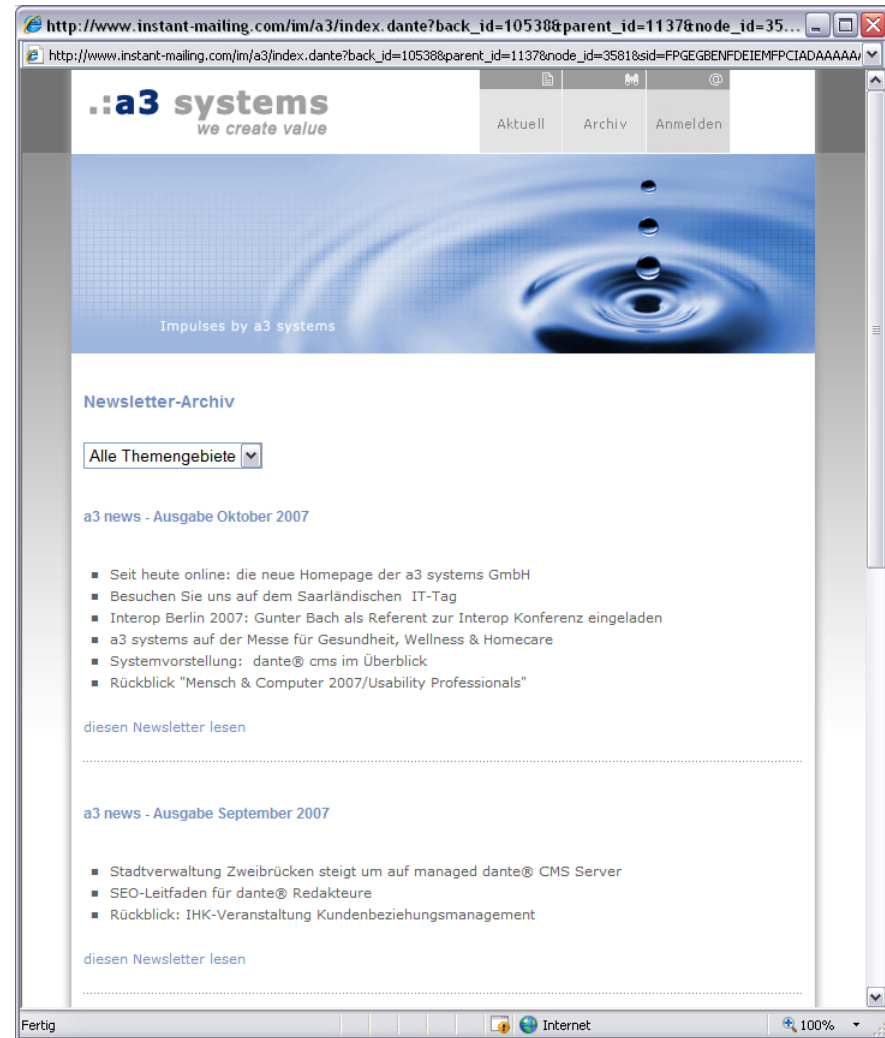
http://www.instant-mailing.com/im/a3/index.dante?back_id=10538&parent_id=1137&node_id=35...

http://www.instant-mailing.com/im/a3/index.dante?back_id=10538&parent_id=1137&node_id=3581&sid=FPGEGBENFDEIEMFPCIADAAAAA

.:a3 systems
we create value

Aktuell Archiv Anmelden

Impulses by a3 systems

Newsletter-Archiv

Alle Themengebiete

a3 news - Ausgabe Oktober 2007

- Seit heute online: die neue Homepage der a3 systems GmbH
- Besuchen Sie uns auf dem Saarländischen IT-Tag
- Interop Berlin 2007: Gunter Bach als Referent zur Interop Konferenz eingeladen
- a3 systems auf der Messe für Gesundheit, Wellness & Homecare
- Systemvorstellung: dante® cms im Überblick
- Rückblick "Mensch & Computer 2007/Usability Professionals"

diesen Newsletter lesen

a3 news - Ausgabe September 2007

- Stadtverwaltung Zweibrücken steigt um auf managed dante® CMS Server
- SEO-Leitfaden für dante® Redakteure
- Rückblick: IHK-Veranstaltung Kundenbeziehungsmanagement

diesen Newsletter lesen

Fertig Internet 100%